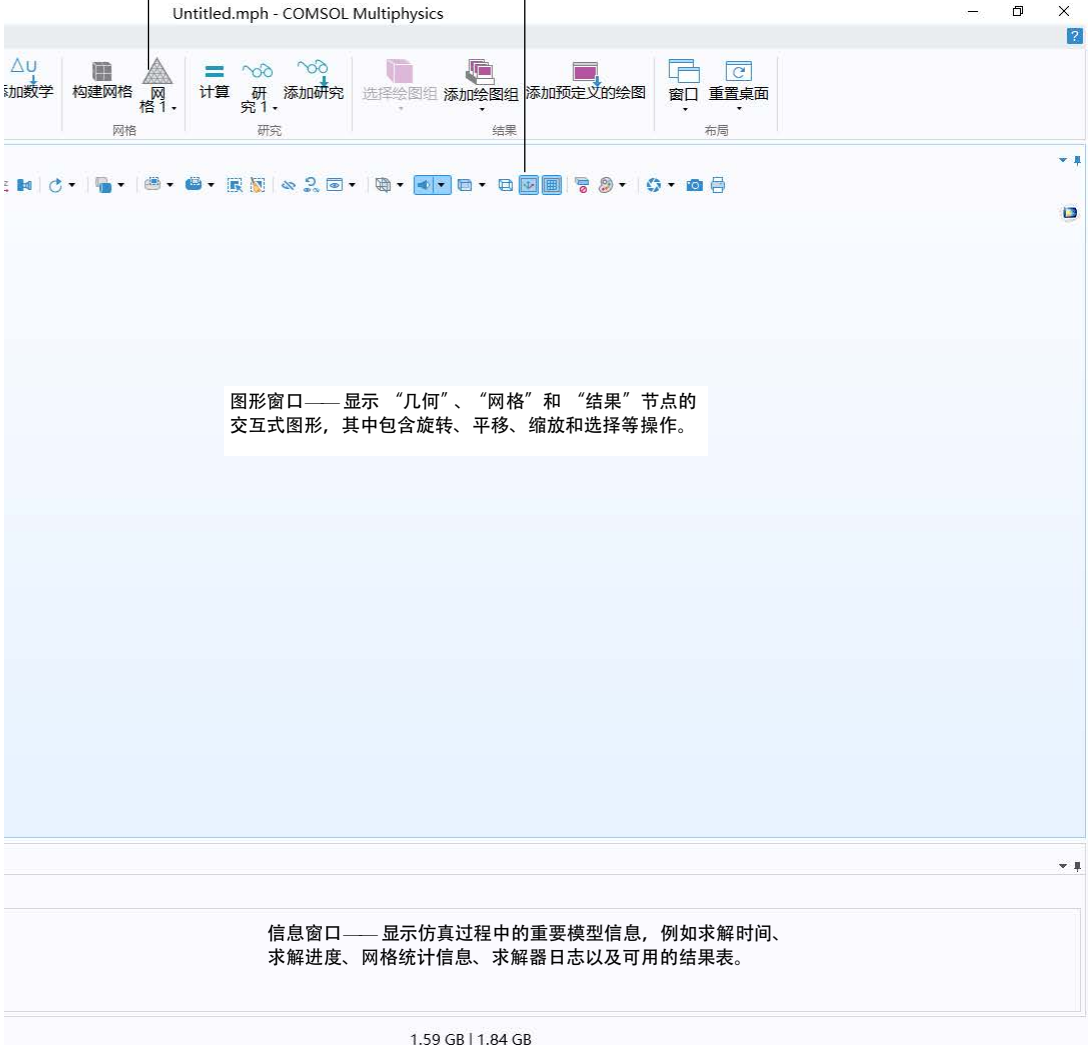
Untitled.mph - COMSOL Multiphysics

添加数学 构建网格 网格 1 计算 研究 1 添加研究 选择绘图组 添加绘图组 添加预定义的绘图 窗口 重置桌面

网格 研究 结果 布局

图形窗口—— 显示 “几何”、“网格”和 “结果”节点的交互式图形，其中包含旋转、平移、缩放和选择等操作。

信息窗口—— 显示仿真过程中的重要模型信息，例如求解时间、求解进度、网格统计信息、求解器日志以及可用的结果表。

1.59 GB | 1.84 GB